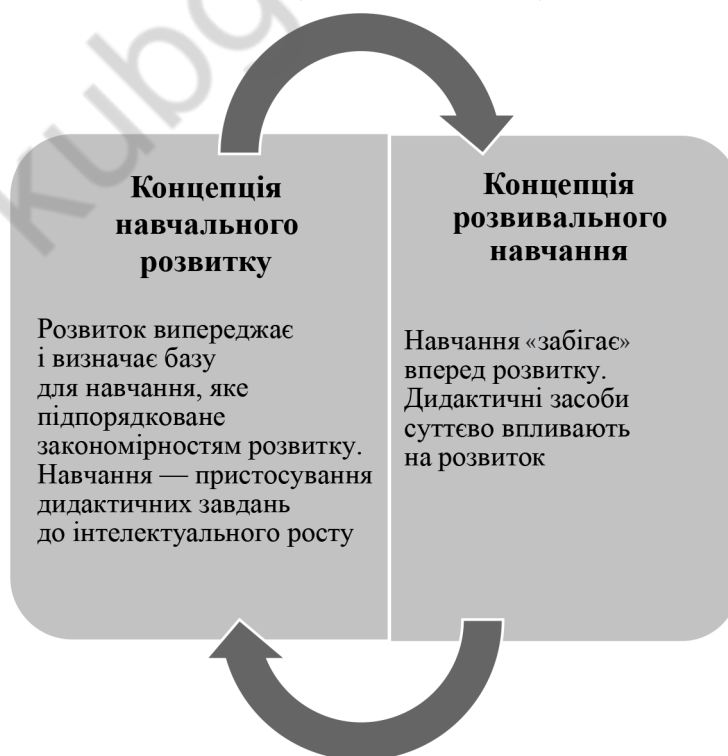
kubg

Концепція навчального розвитку

Розвиток випереджає і визначає базу для навчання, яке підпорядковане закономірностям розвитку. Навчання — пристосування дидактичних завдань до інтелектуального росту

Концепція розвивального навчання

Навчання «забігає» вперед розвитку. Дидактичні засоби суттєво впливають на розвиток